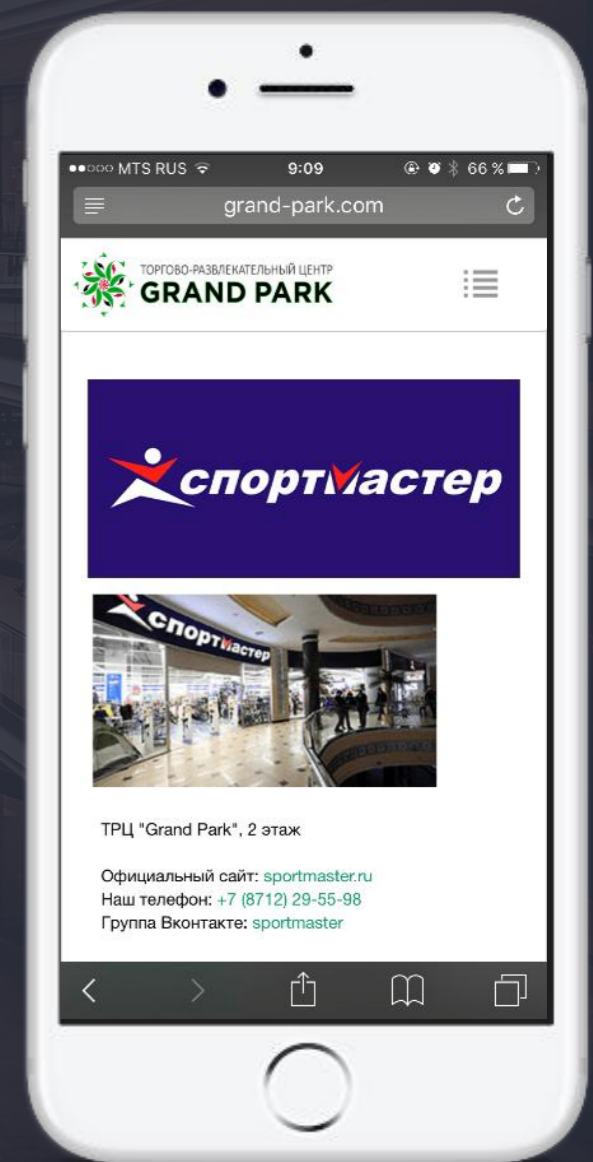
●●○○○ MTS RUS 9:09 66 %

grand-park.com

ТОРГОВО-РАЗВЛЕКАТЕЛЬНЫЙ ЦЕНТР
GRAND PARK

спортмастер

спортмастер

ТРЦ "Grand Park", 2 этаж

Официальный сайт: sportmaster.ru
Наш телефон: +7 (8712) 29-55-98
Группа Вконтакте: sportmaster